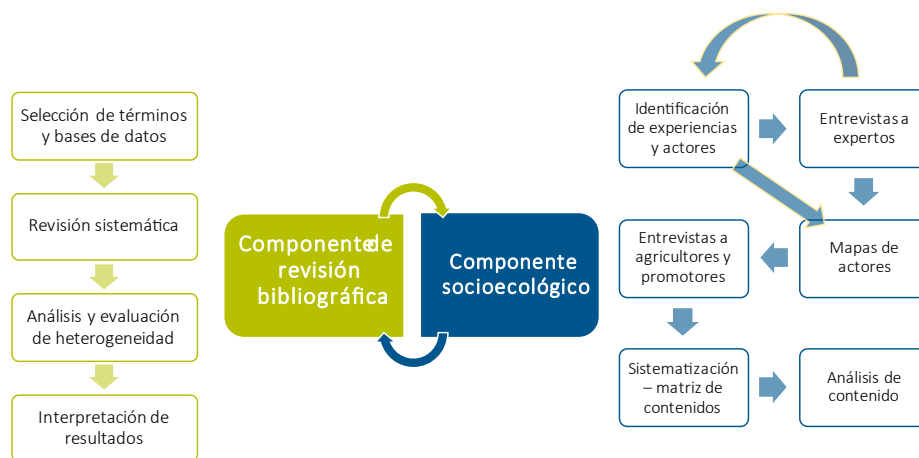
Selección de términos y bases de datos

Revisión sistemática

Análisis y evaluación de heterogeneidad

Interpretación de resultados

Componente de revisión bibliográfica

Componente socioecológico

Identificación de experiencias y actores

Entrevistas a expertos

Mapas de actores

Entrevistas a agricultores y promotores

Sistematización – matriz de contenidos

Análisis de contenido